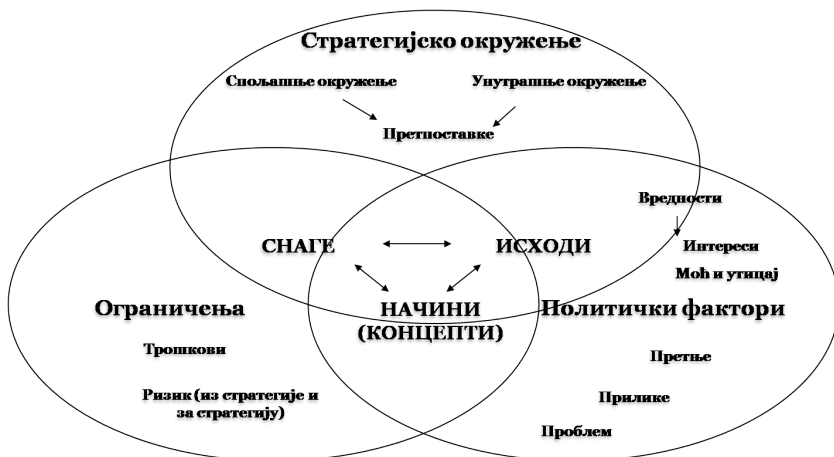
Стратегијско окружење

Спољашње окружење

Унутрашње окружење

Претпоставке

Вредности

СНАГЕ

ИСХОДИ

Интереси

Моћ и утицај

Ограничења

НАЧИНИ (КОНЦЕПТИ)

Политички фактори

Трошкови

Претње

Ризик (из стратегије и за стратегију)

Прилике

Проблем